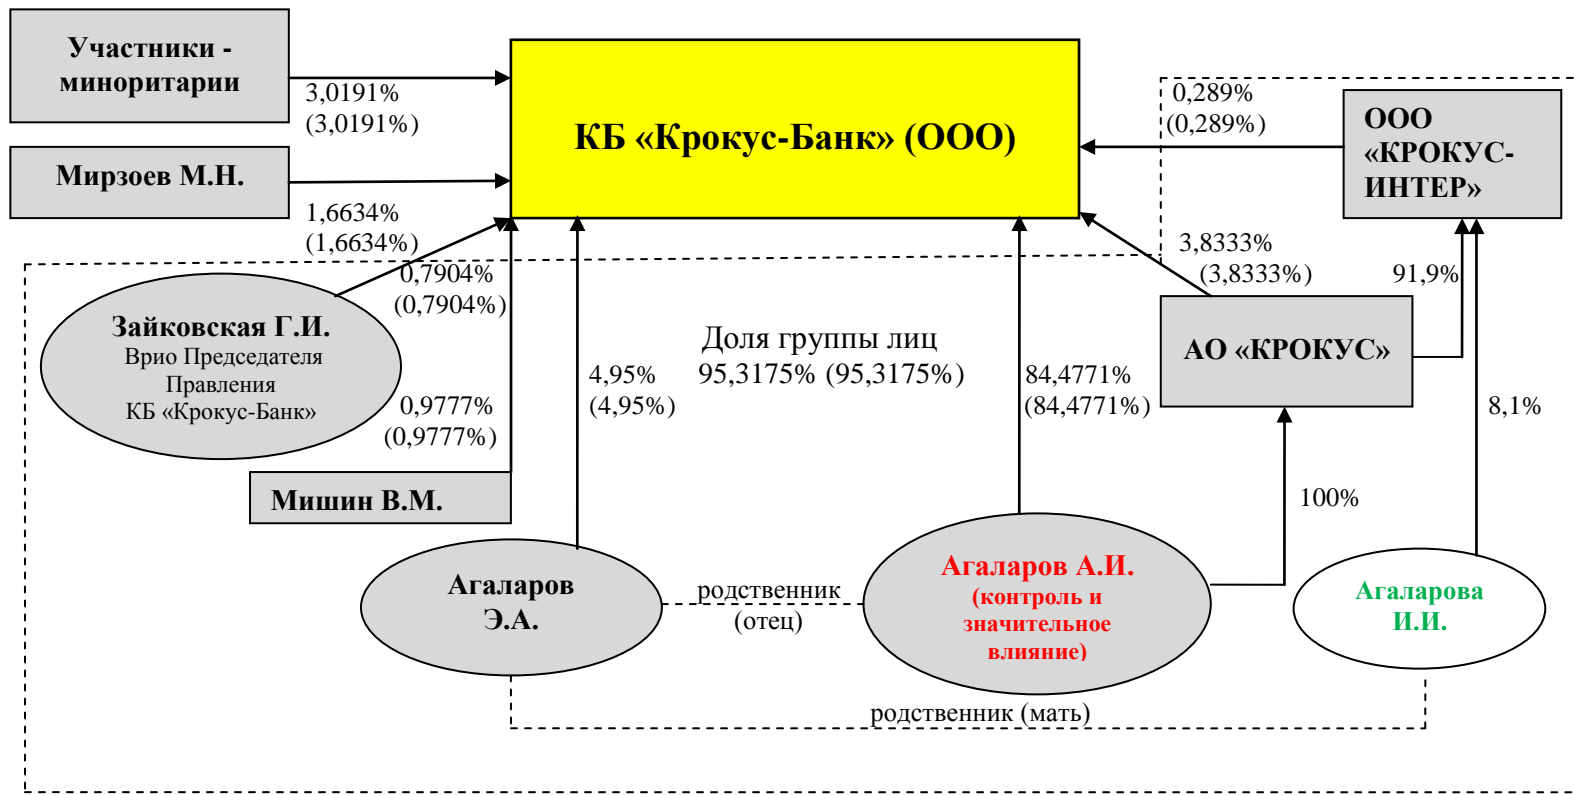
Участники - миноритарии

3,0191% (3,0191%)

КБ «Крокус-Банк» (ООО)

0,289% (0,289%)

ООО «КРОКУС-ИНТЕР»

Мирзоев М.Н.

1,6634% (1,6634%)

0,7904% (0,7904%)

3,8333% (3,8333%)

91,9%

Зайковская Г.И.
Врио Председателя Правления КБ «Крокус-Банк»

Доля группы лиц
95,3175% (95,3175%)

АО «КРОКУС»

4,95% (4,95%)

84,4771% (84,4771%)

8,1%

0,9777% (0,9777%)

Мишин В.М.

100%

Агаларов Э.А.

родственник (отец)

Агаларов А.И. (контроль и значительное влияние)

Агаларова И.И.

родственник (мать)